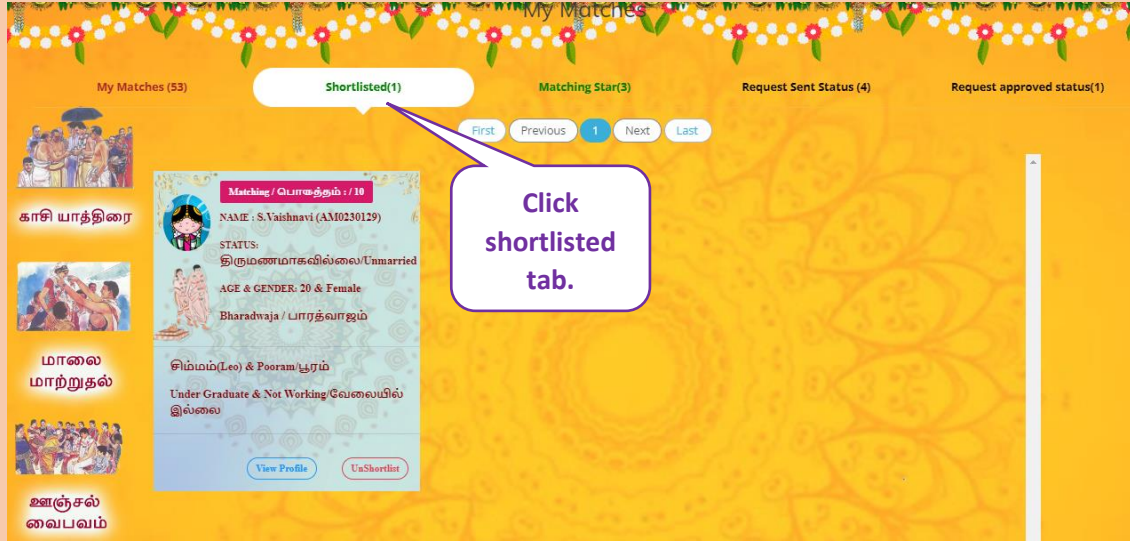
My Matches

My Matches (53)

Shortlisted(1)

Matching Star(3)

Request Sent Status (4)

Request approved status(1)

First Previous 1 Next Last

காசி யாத்திரை

மாலை மாற்றுதல்

ஊஞ்சல் வைபவம்

Matching / பொருத்தம் : / 10

NAME : S.Vaishnavi (AM0230129)

STATUS:
திருமணமாகவில்லை/Unmarried

AGE & GENDER: 20 & Female

Bharadwaja / பாரத்வாஜம்

சிம்மம்(Leo) & Pooram/பூரம்

Under Graduate & Not Working/வேலையில் இல்லை

View Profile

UnShortlist

Click shortlisted tab.